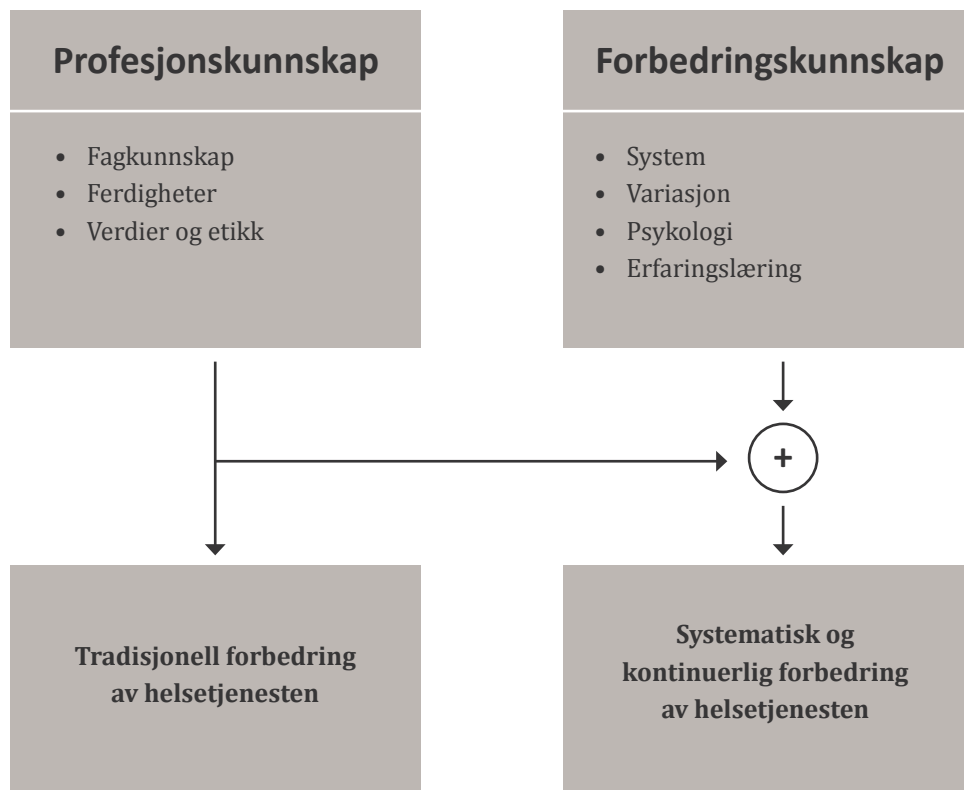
Profesjonskunnskap

- Fagkunnskap
- Ferdigheter
- Verdier og etikk

Forbedringskunnskap

- System
- Variasjon
- Psykologi
- Erfaringslæring

+

Tradisjonell forbedring av helsetjenesten

Systematisk og kontinuerlig forbedring av helsetjenesten